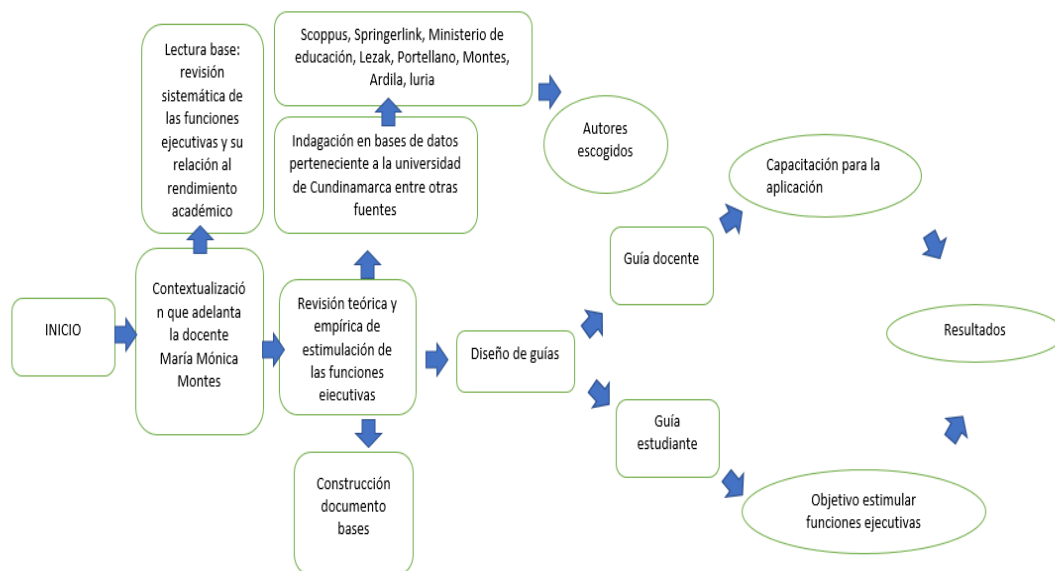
INICIO

Contextualización que adelanta la docente María Mónica Montes

Lectura base: revisión sistemática de las funciones ejecutivas y su relación al rendimiento académico

Revisión teórica y empírica de estimulación de las funciones ejecutivas

Indagación en bases de datos perteneciente a la universidad de Cundinamarca entre otras fuentes

Scoppus, Springerlink, Ministerio de educación, Lezak, Portellano, Montes, Ardila, luria

Autores escogidos

Construcción documento bases

Diseño de guías

Guía docente

Capacitación para la aplicación

Guía estudiante

Objetivo estimular funciones ejecutivas

Resultados